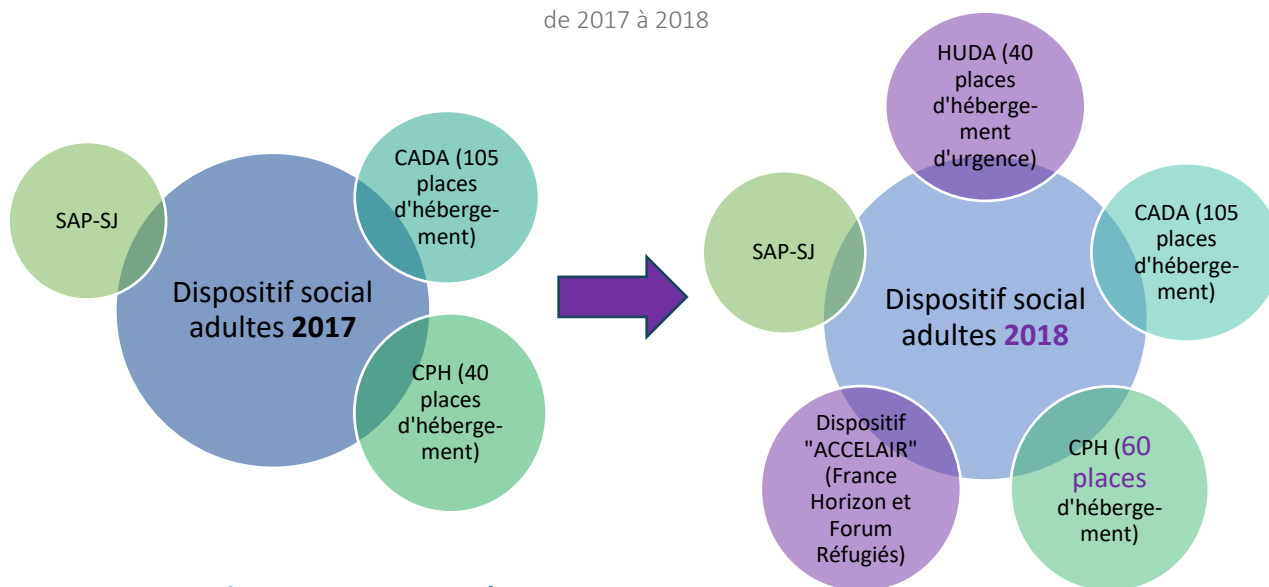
de 2017 à 2018

SAP-SJ

Dispositif social adultes **2017**

CADA (105 places d'hébergement)

CPH (40 places d'hébergement)

HUDA (40 places d'hébergement d'urgence)

SAP-SJ

Dispositif social adultes 2018

CADA (105 places d'hébergement)

Dispositif "ACCELAIR" (France Horizon et Forum Réfugiés)

CPH (60 places d'hébergement)